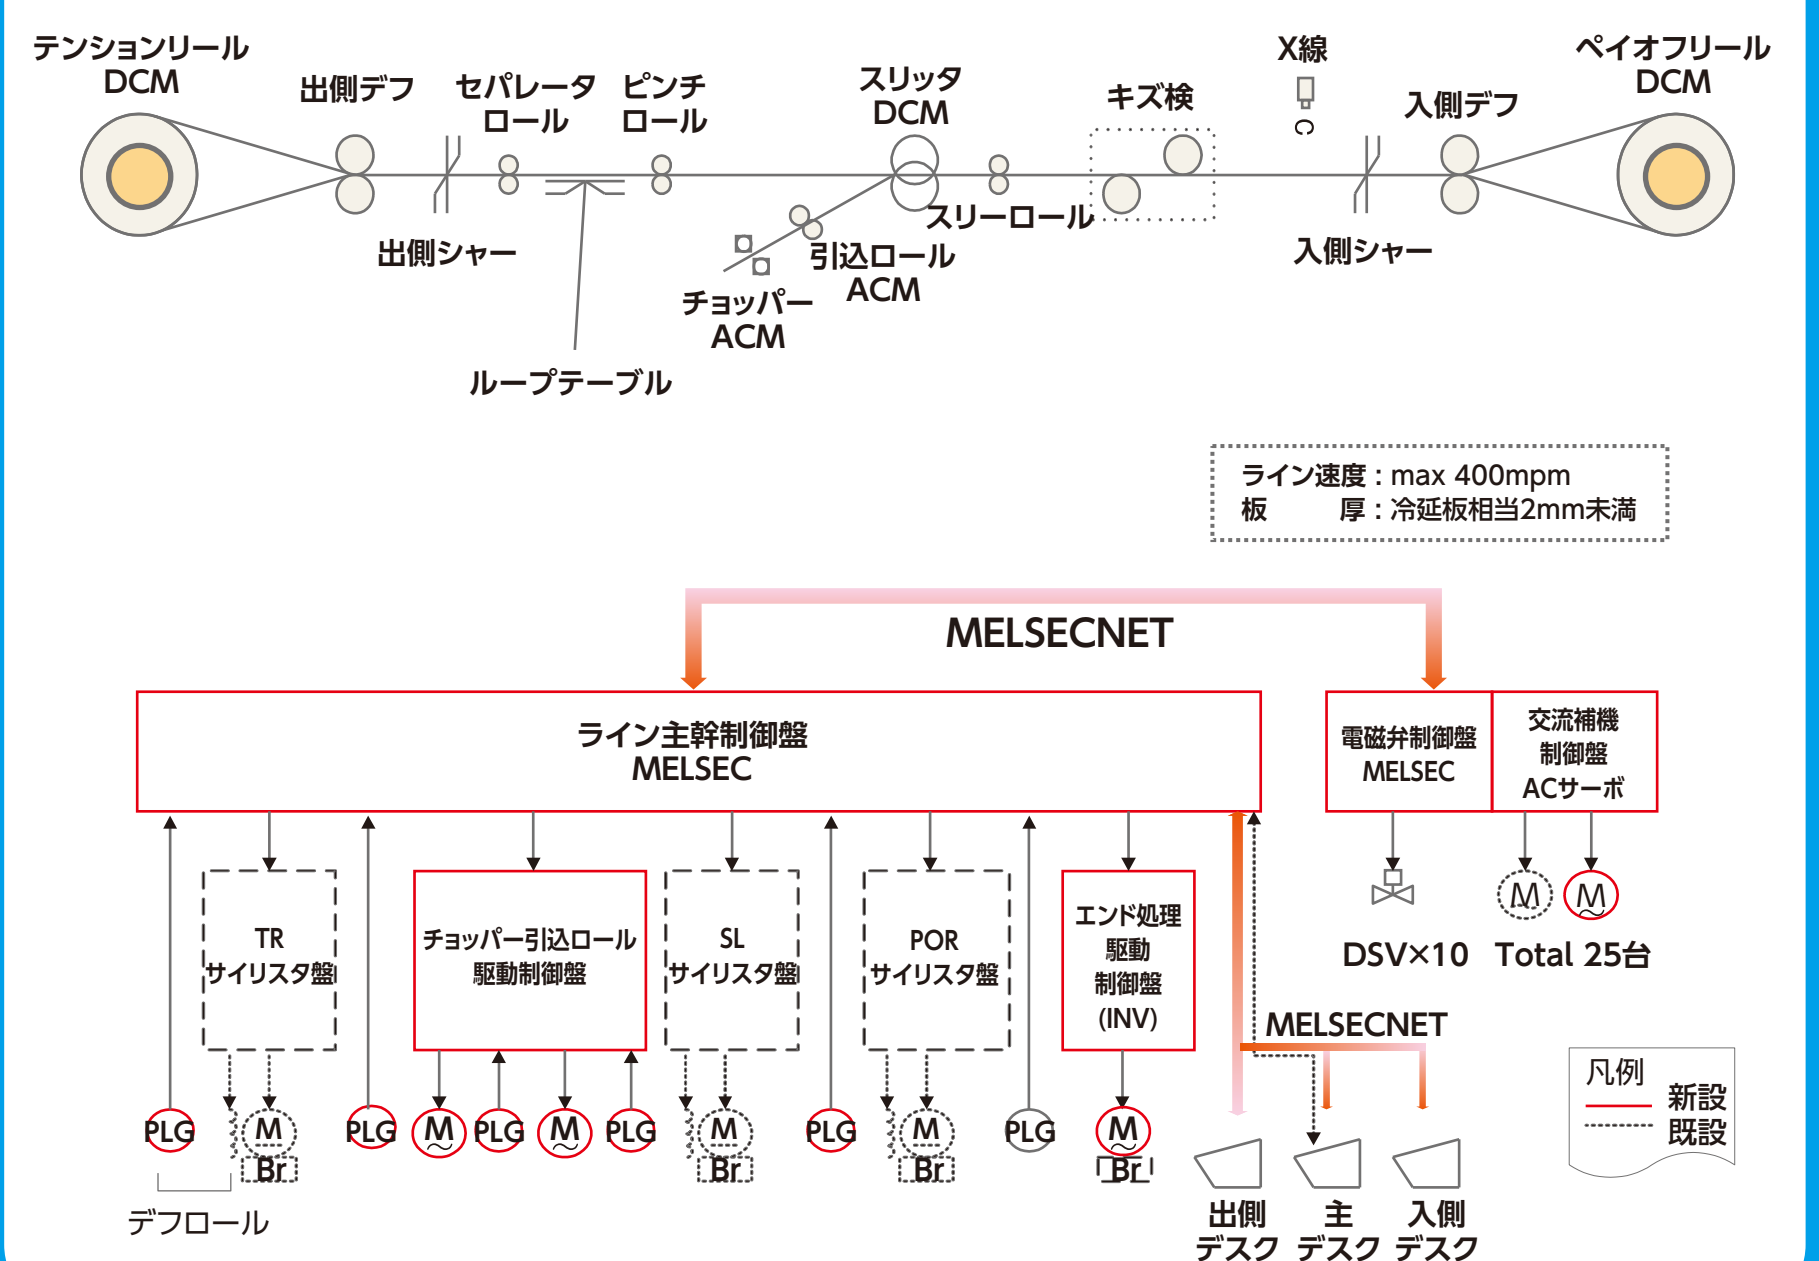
テンションリール
DCM

出側デフ

セパレータ
ロール

ピンチ
ロール

スリッタ
DCM

キズ検

X線

ペイオフリール
DCM

入側デフ

出側シャー

スリーロール

引込ロール
ACM

チョッパー
ACM

ループテーブル

入側シャー

ライン速度：max 400mpm
板　　厚：冷延板相当2mm未満

MELSECNET

ライン主幹制御盤
MELSEC

電磁弁制御盤
MELSEC

交流補機
制御盤
ACサーボ

TR
サイリスタ盤

チョッパー引込ロール
駆動制御盤

SL
サイリスタ盤

POR
サイリスタ盤

エンド処理
駆動
制御盤
(INV)

DSV×10

M

M

Total 25台

MELSECNET

PLG

M

Br

PLG

M

PLG

M

PLG

M

Br

PLG

M

Br

PLG

M

Br

デフロール

出側
デスク

主
デスク

入側
デスク

凡例
新設
既設